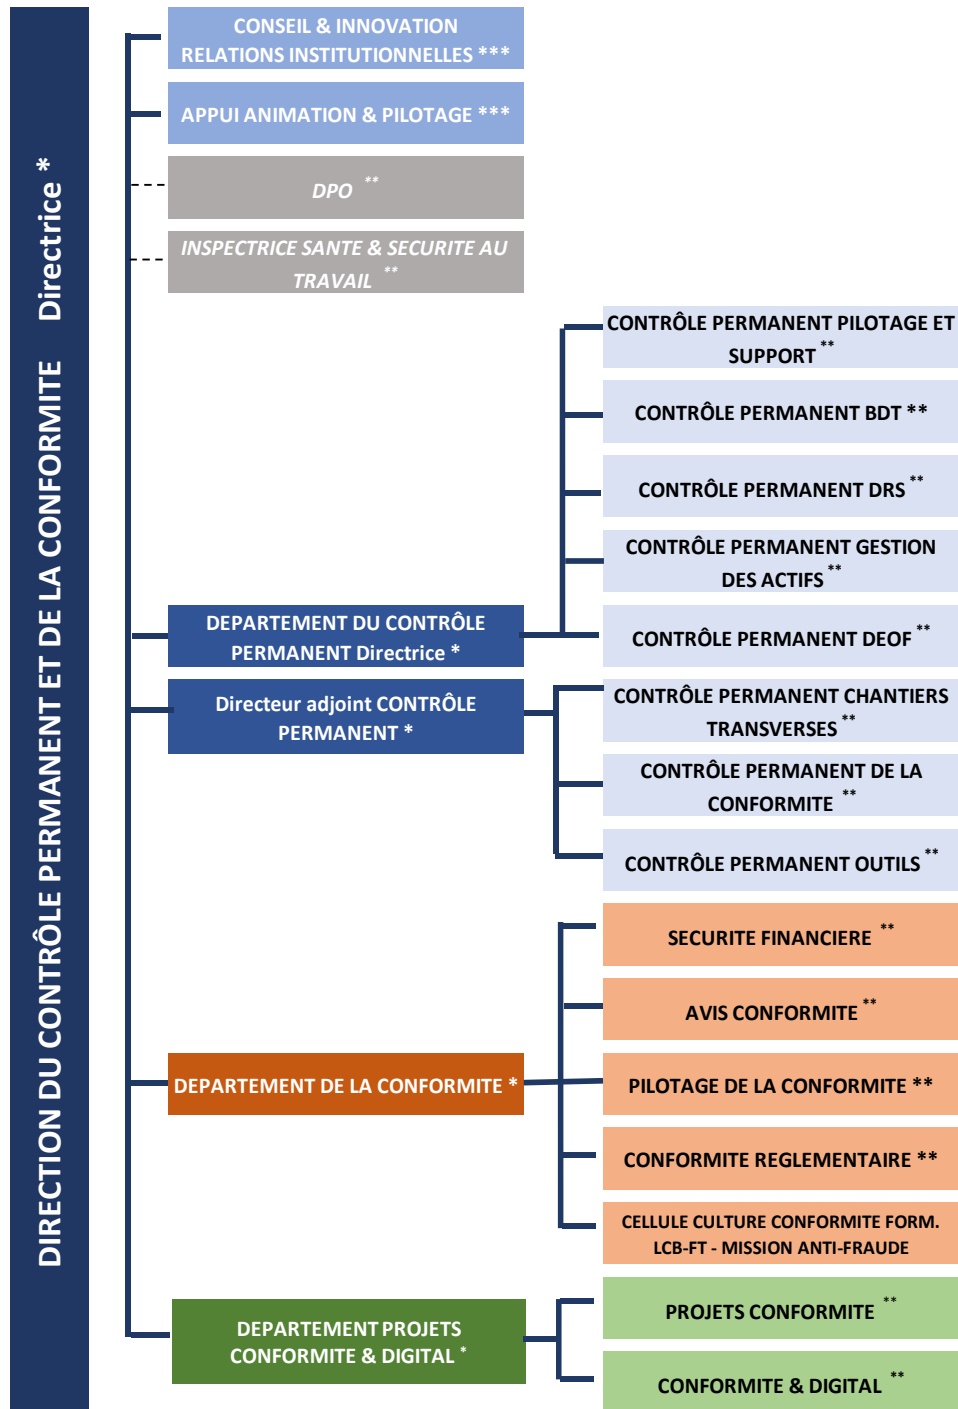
DIRECTION DU CONTRÔLE PERMANENT ET DE LA CONFORMITE Directrice *

CONSEIL & INNOVATION RELATIONS INSTITUTIONNELLES ***

APPUI ANIMATION & PILOTAGE ***

DPO **

INSPECTRICE SANTE & SECURITE AU TRAVAIL **

DEPARTEMENT DU CONTRÔLE PERMANENT Directrice *

CONTRÔLE PERMANENT PILOTAGE ET SUPPORT **

CONTRÔLE PERMANENT BDT **

CONTRÔLE PERMANENT DRS **

CONTRÔLE PERMANENT GESTION DES ACTIFS **

CONTRÔLE PERMANENT DEOF **

Directeur adjoint CONTRÔLE PERMANENT *

CONTRÔLE PERMANENT CHANTIERS TRANSVERSES **

CONTRÔLE PERMANENT DE LA CONFORMITE **

CONTRÔLE PERMANENT OUTILS **

DEPARTEMENT DE LA CONFORMITE *

SECURITE FINANCIERE **

AVIS CONFORMITE **

PILOTAGE DE LA CONFORMITE **

CONFORMITE REGLEMENTAIRE **

CELLULE CULTURE CONFORMITE FORM. LCB-FT - MISSION ANTI-FRAUDE

DEPARTEMENT PROJETS CONFORMITE & DIGITAL *

PROJETS CONFORMITE **

CONFORMITE & DIGITAL **